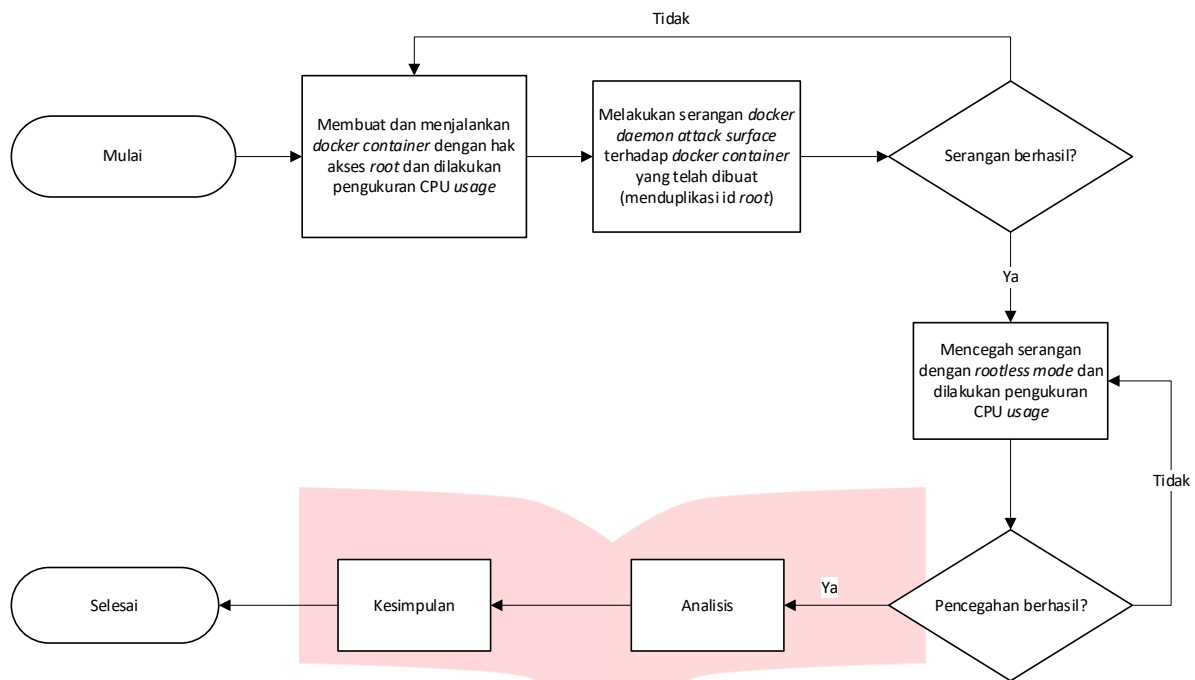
Tidak

Mulai

Membuat dan menjalankan *docker container* dengan hak akses *root* dan dilakukan pengukuran CPU *usage*

Melakukan serangan *docker daemon attack surface* terhadap *docker container* yang telah dibuat (menduplikasi id *root*)

Serangan berhasil?

Ya

Mencegah serangan dengan *rootless mode* dan dilakukan pengukuran CPU *usage*

Tidak

Pencegahan berhasil?

Ya

Analisis

Kesimpulan

Selesai